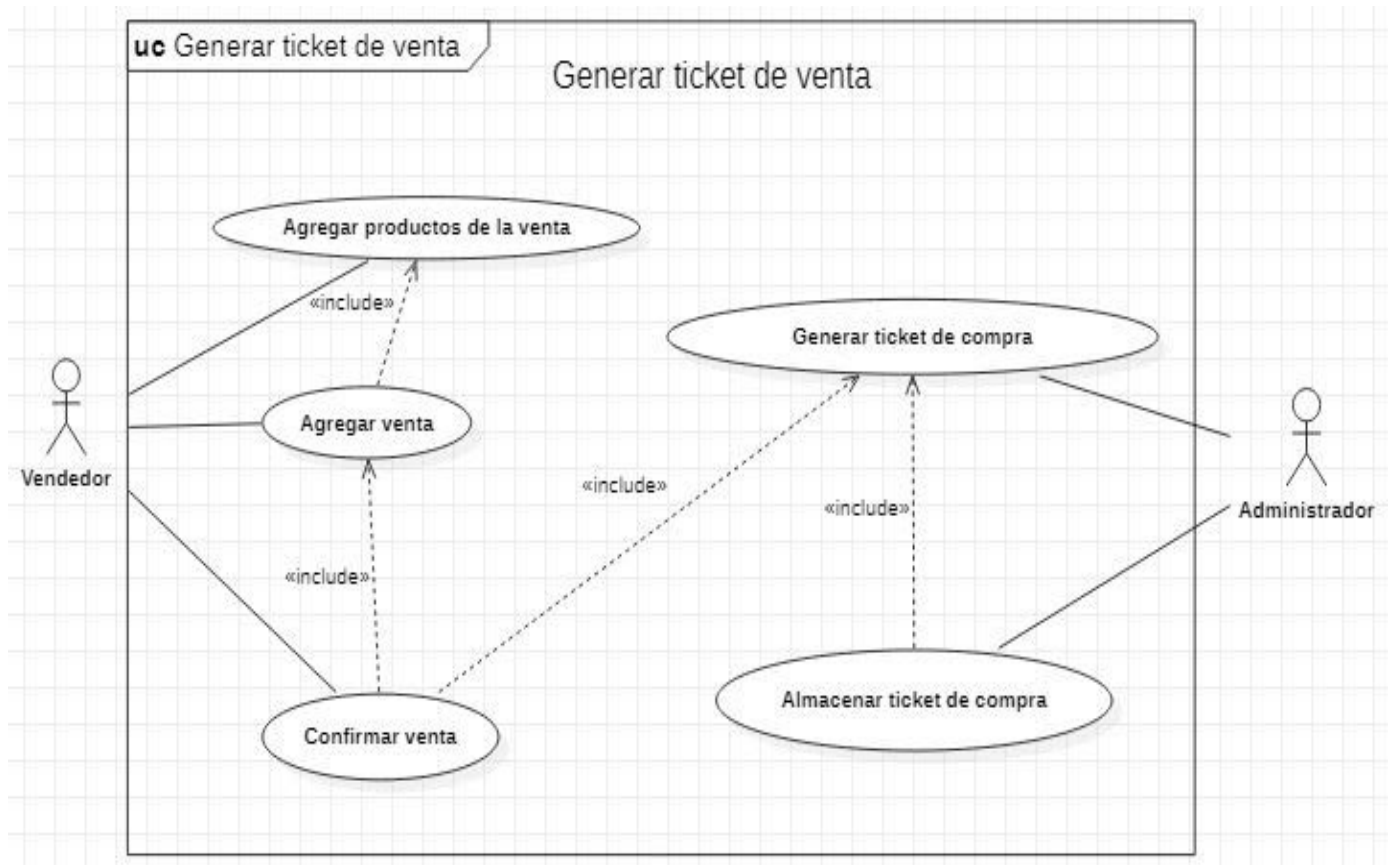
uc Generar ticket de venta

Generar ticket de venta

Agregar productos de la venta

«include»

Generar ticket de compra

Vendedor

Agregar venta

«include»

«include»

Administrador

«include»

Almacenar ticket de compra

Confirmar venta